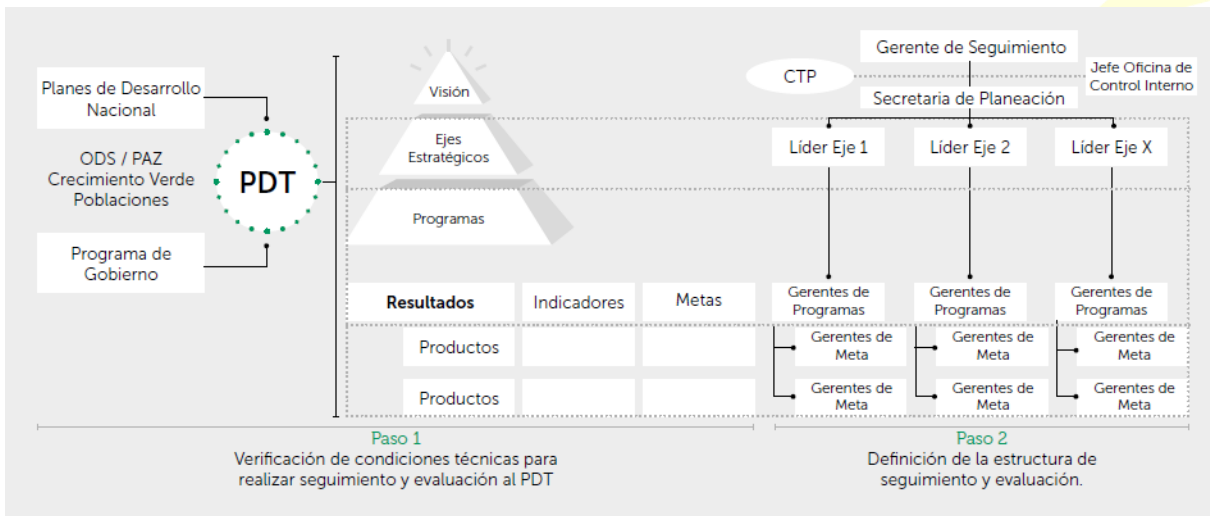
Planes de Desarrollo Nacional

ODS / PAZ
Crecimiento Verde
Poblaciones

Programa de Gobierno

PDT

Visión

Ejes Estratégicos

Programas

| Resultados | Indicadores | Metas |
|---|---|---|
| Productos | | |
| Productos | | |

Gerente de Seguimiento

CTP

Jefe Oficina de Control Interno

Secretaria de Planeación

Líder Eje 1

Líder Eje 2

Líder Eje X

Gerentes de Programas

Gerentes de Programas

Gerentes de Programas

Gerentes de Meta

Gerentes de Meta

Gerentes de Meta

Gerentes de Meta

Gerentes de Meta

Gerentes de Meta

Paso 1
Verificación de condiciones técnicas para realizar seguimiento y evaluación al PDT

Paso 2
Definición de la estructura de seguimiento y evaluación.